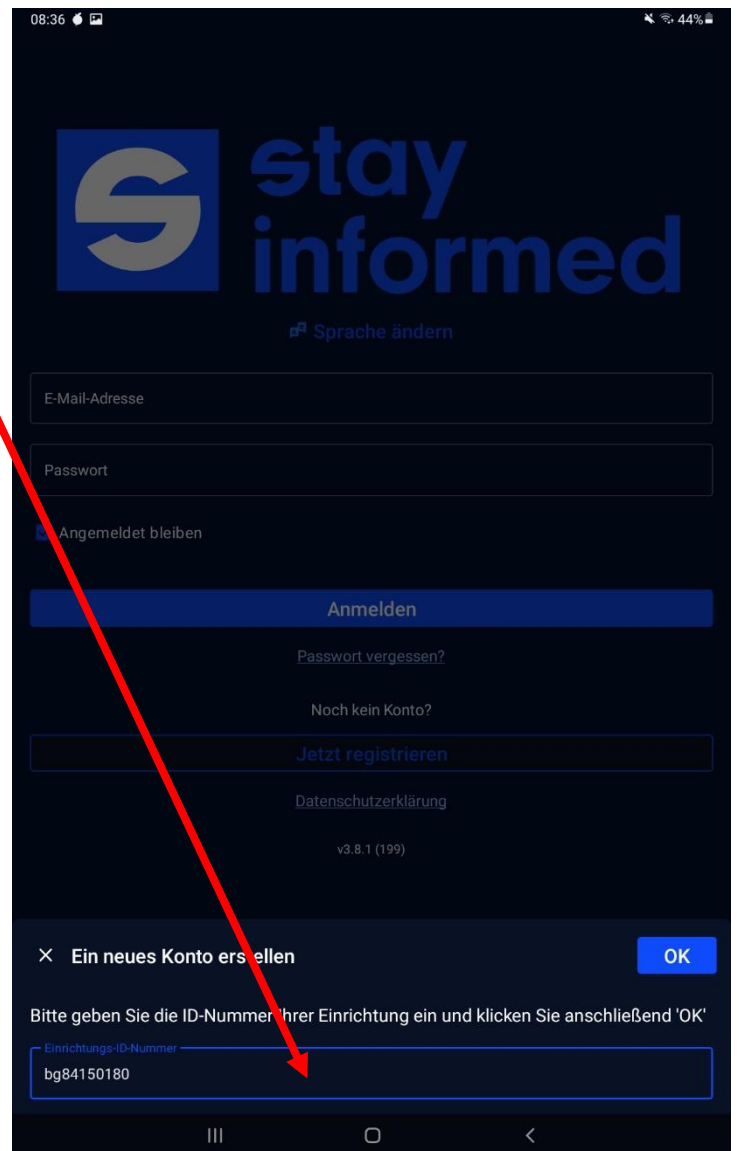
08:36

44%

stay informed

Sprache ändern

E-Mail-Adresse

Passwort

Angemeldet bleiben

Anmelden

Passwort vergessen?

Noch kein Konto?

Jetzt registrieren

Datenschutzerklärung

v3.8.1 (199)

× Ein neues Konto ers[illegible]ellen

OK

Bitte geben Sie die ID-Numme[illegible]hrer Einrichtung ein und klicken Sie anschließend 'OK'

Einrichtungs-ID-Nummer

bg84150180